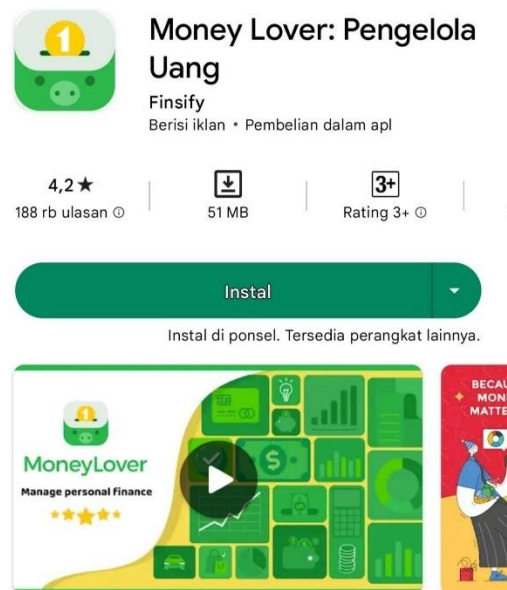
Money Lover: Pengelola Uang

Finsify

Berisi iklan • Pembelian dalam apl

4,2★
188 rb ulasan ⓘ

51 MB

3+
Rating 3+ ⓘ

Instal

Instal di ponsel. Tersedia perangkat lainnya.

1

MoneyLover

Manage personal Finance

BECAU
MON
MATTE